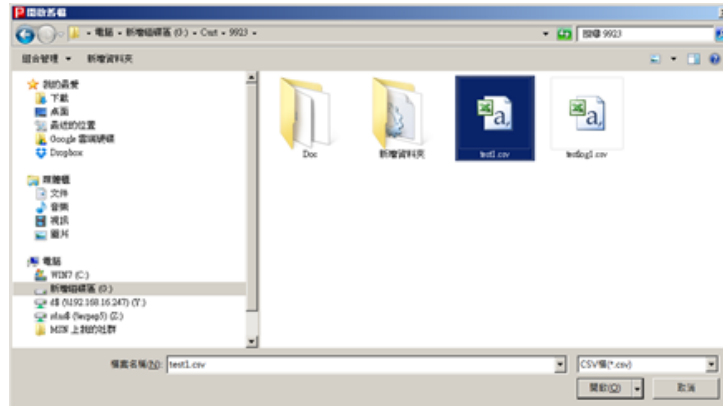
開啟舊檔

電腦 ▸ 新增磁碟區 (0:) ▸ Cust ▸ 9923 ▸

搜尋 9923

組合管理 ▾ 新增資料夾

我的最愛
下載
桌面
最近的位置
Google 雲端硬碟
Dropbox

媒體櫃
文件
音樂
視訊
圖片

電腦
WIN7 (C:)
新增磁碟區 (0:)
d$ (\\192.168.16.247) (Y:)
nfsd8 (\\srpap5) (Z:)
MSN 上我的社群

Doc
新增資料夾
test1.csv
testing1.csv

檔案名稱(N): test1.csv
CSV檔(*.csv)
開啟(O)
取消